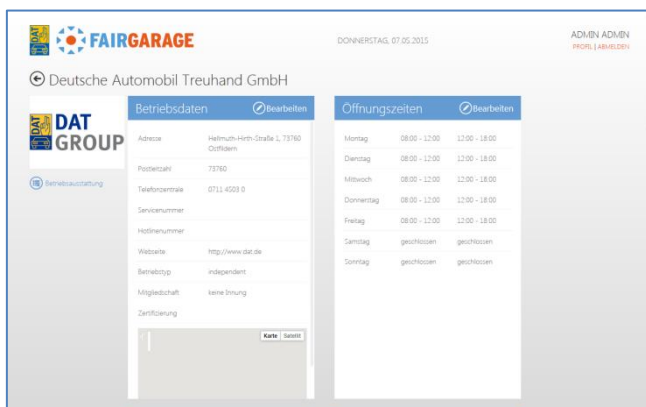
DAT FAIRGARAGE

DONNERSTAG, 07.05.2015

ADMIN ADMIN
PROFIL | ABMELDEN

Deutsche Automobil Treuhand GmbH

DAT GROUP

Betriebsausstattung

Betriebsdaten
Bearbeiten

| | |
|---|---|
| Adresse | Hellmuth-Hirth-Straße 1, 73760 Ostfildern |
| Postleitzahl | 73760 |
| Telefonzentrale | 0711 4503 0 |
| Servicenummer | |
| Hotlinenummer | |
| Webseite | http://www.dat.de |
| Betriebstyp | independent |
| Mitgliedschaft | keine Innung |
| Zertifizierung | |

Karte Satellit

Öffnungszeiten
Bearbeiten

| | | |
|---|---|---|
| Montag | 08:00 - 12:00 | 12:00 - 18:00 |
| Dienstag | 08:00 - 12:00 | 12:00 - 18:00 |
| Mittwoch | 08:00 - 12:00 | 12:00 - 18:00 |
| Donnerstag | 08:00 - 12:00 | 12:00 - 18:00 |
| Freitag | 08:00 - 12:00 | 12:00 - 18:00 |
| Samstag | geschlossen | geschlossen |
| Sonntag | geschlossen | geschlossen |